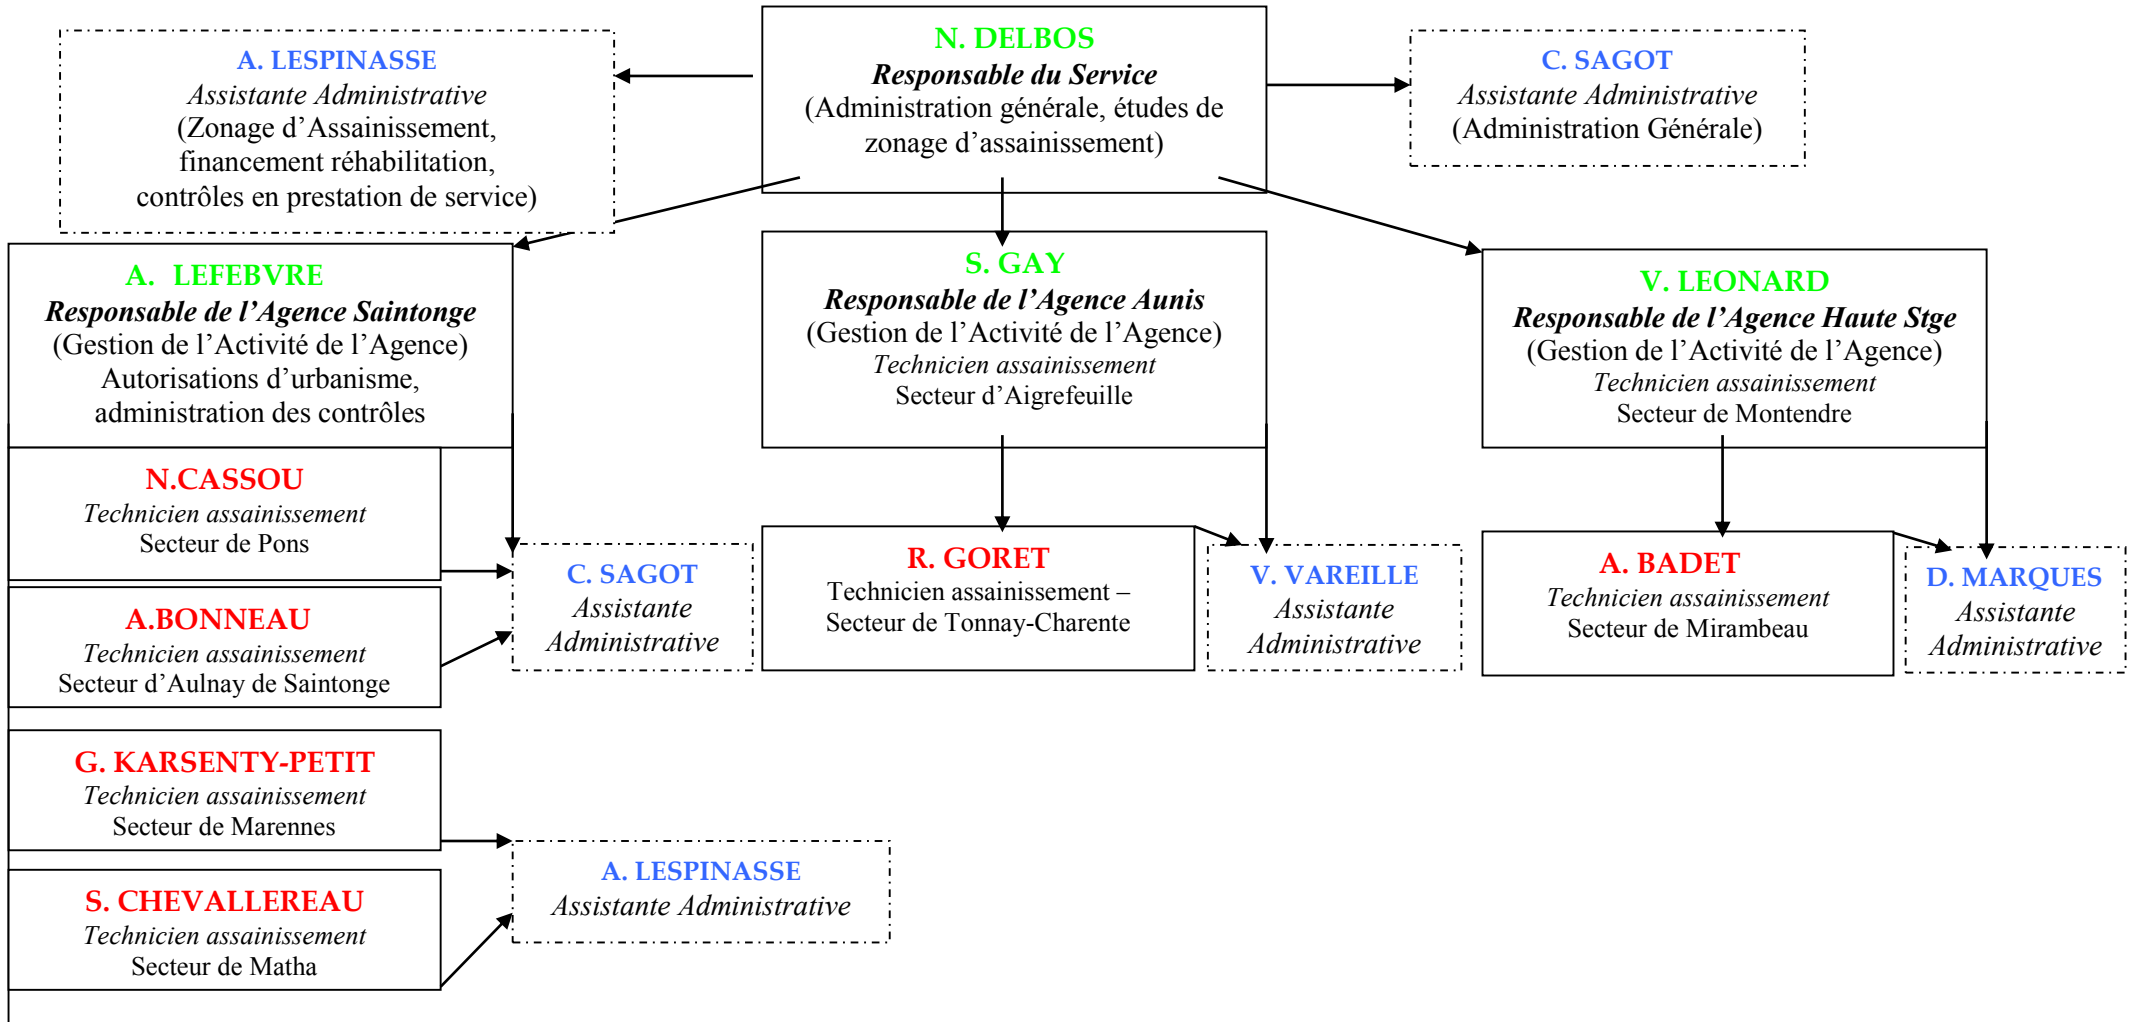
N. DELBOS
Responsable du Service
(Administration générale, études de zonage d'assainissement)

A. LESPINASSE
Assistante Administrative
(Zonage d'Assainissement, financement réhabilitation, contrôles en prestation de service)

C. SAGOT
Assistante Administrative
(Administration Générale)

A. LEFEBVRE
Responsable de l'Agence Saintonge
(Gestion de l'Activité de l'Agence)
Autorisations d'urbanisme, administration des contrôles

S. GAY
Responsable de l'Agence Aunis
(Gestion de l'Activité de l'Agence)
Technicien assainissement
Secteur d'Aigrefeuille

V. LEONARD
Responsable de l'Agence Haute Stge
(Gestion de l'Activité de l'Agence)
Technicien assainissement
Secteur de Montendre

N.CASSOU
Technicien assainissement
Secteur de Pons

A.BONNEAU
Technicien assainissement
Secteur d'Aulnay de Saintonge

C. SAGOT
Assistante Administrative

R. GORET
Technicien assainissement –
Secteur de Tonnay-Charente

V. VAREILLE
Assistante Administrative

A. BADET
Technicien assainissement
Secteur de Mirambeau

D. MARQUES
Assistante Administrative

G. KARSENTY-PETIT
Technicien assainissement
Secteur de Marennes

S. CHEVALLEREAU
Technicien assainissement
Secteur de Matha

A. LESPINASSE
Assistante Administrative